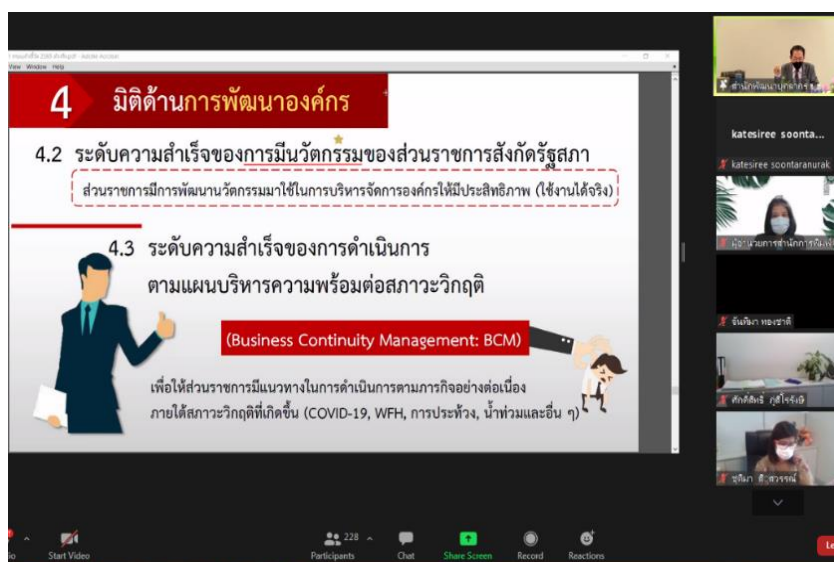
View Window Help

4 มิติด้านการพัฒนาองค์กร

4.2 ระดับความสำเร็จของการมีนวัตกรรมของส่วนราชการสังกัดรัฐสภา

ส่วนราชการมีการพัฒนานวัตกรรมมาใช้ในการบริหารจัดการองค์กรให้มีประสิทธิภาพ (ใช้งานได้จริง)

4.3 ระดับความสำเร็จของการดำเนินการ ตามแผนบริหารความพร้อมต่อสภาวะวิกฤติ

(Business Continuity Management: BCM)

เพื่อให้ส่วนราชการมีแนวทางในการดำเนินการตามภารกิจอย่างต่อเนื่อง ภายใต้สภาวะวิกฤติที่เกิดขึ้น (COVID-19, WFH, การประท้วง, น้ำท่วมและอื่น ๆ)

katesiree soonta...

katesiree soontaranurak

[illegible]

ธันยิกา ทองชาติ

ศักดิ์สิทธิ์ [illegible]

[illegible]

Start Video

228 Participants

Chat

Share Screen

Record

Reactions

Le